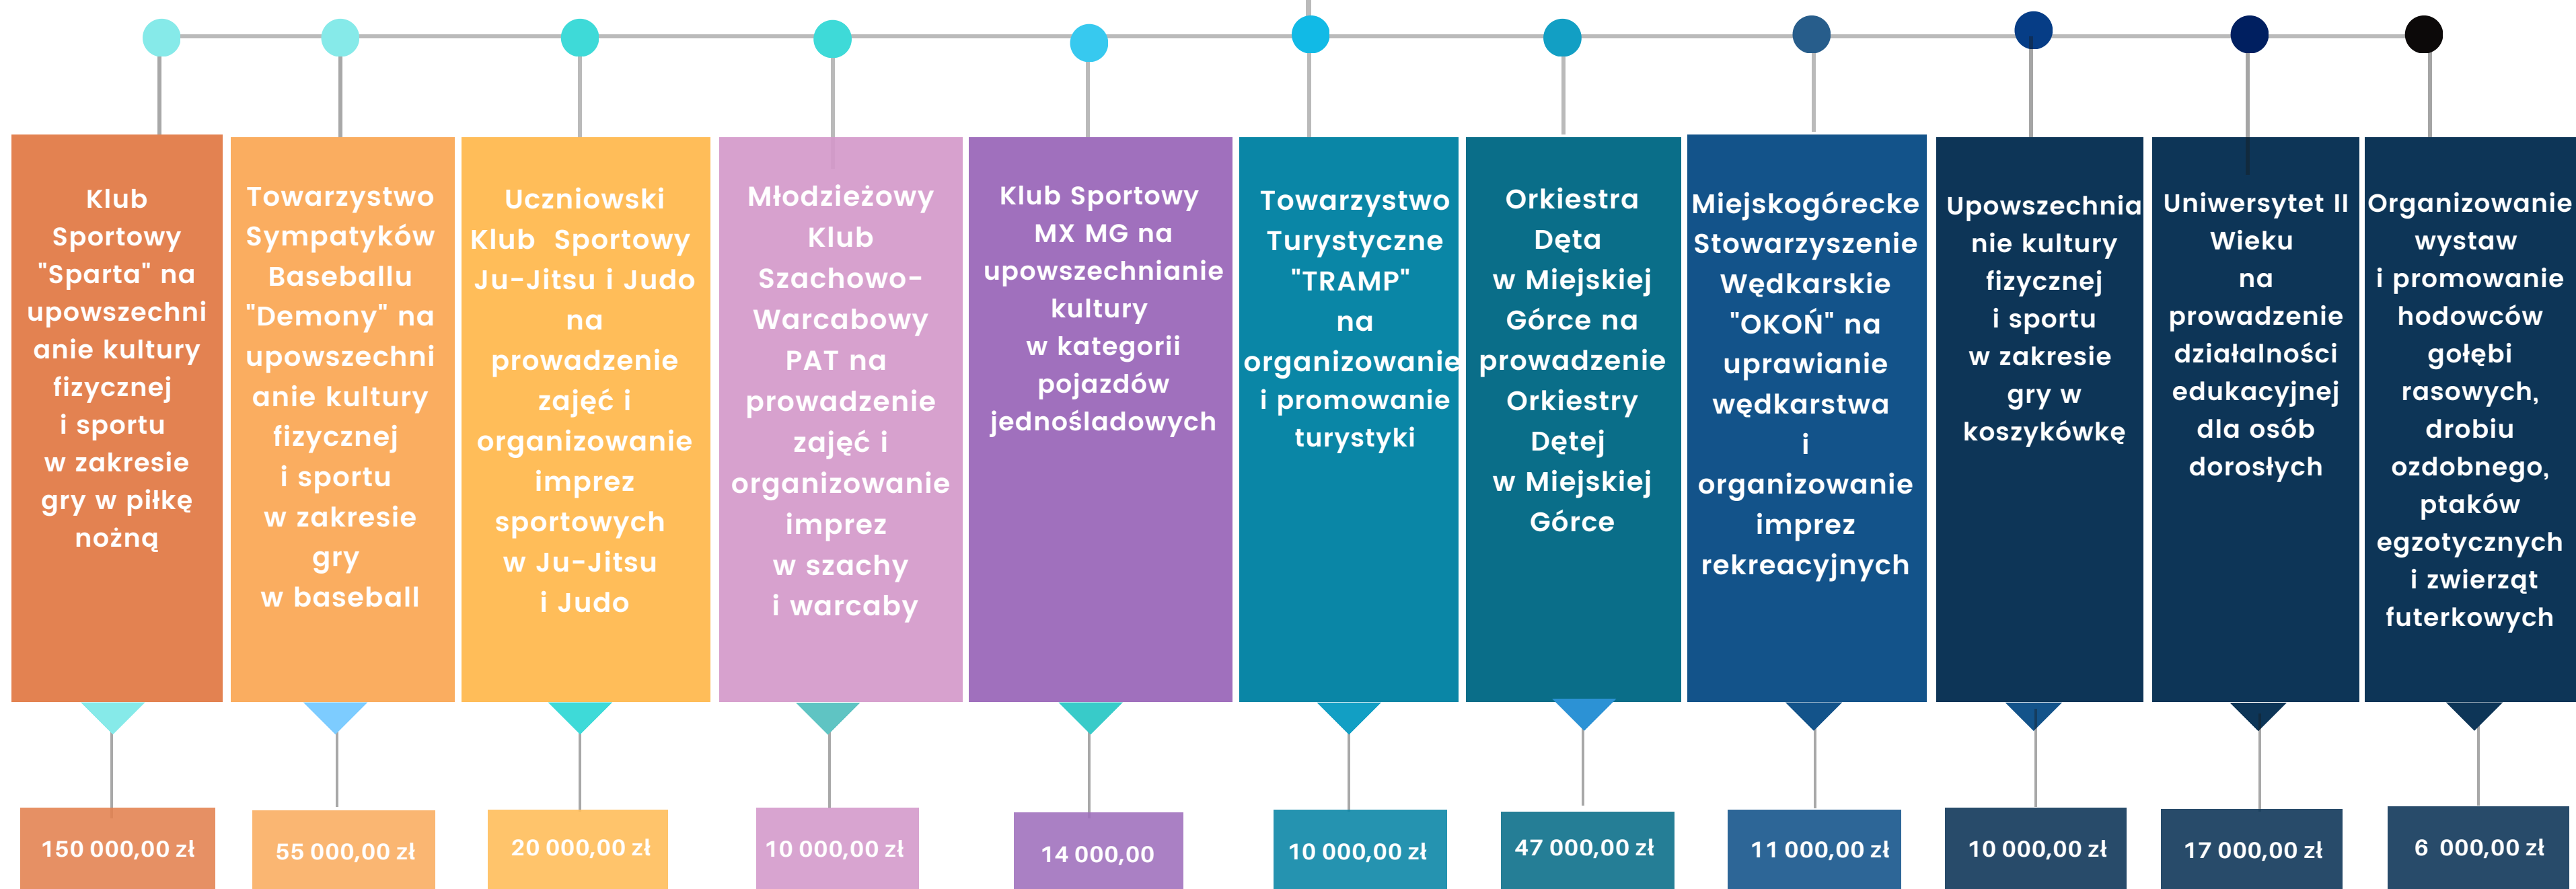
Klub Sportowy "Sparta" na upowszechnianie kultury fizycznej i sportu w zakresie gry w piłkę nożną

150 000,00 zł

Towarzystwo Sympatyków Baseballu "Demony" na upowszechnianie kultury fizycznej i sportu w zakresie gry w baseball

55 000,00 zł

Uczniowski Klub Sportowy Ju-Jitsu i Judo na prowadzenie zajęć i organizowanie imprez sportowych w Ju-Jitsu i Judo

20 000,00 zł

Młodzieżowy Klub Szachowo-Warcabowy PAT na prowadzenie zajęć i organizowanie imprez w szachy i warcaby

10 000,00 zł

Klub Sportowy MX MG na upowszechnianie kultury w kategorii pojazdów jednośladowych

14 000,00

Towarzystwo Turystyczne "TRAMP" na organizowanie i promowanie turystyki

10 000,00 zł

Orkiestra Dęta w Miejskiej Górce na prowadzenie Orkiestry Dętej w Miejskiej Górce

47 000,00 zł

Miejskogórecke Stowarzyszenie Wędkarskie "OKOŃ" na uprawianie wędkarstwa i organizowanie imprez rekreacyjnych

11 000,00 zł

Upowszechnianie kultury fizycznej i sportu w zakresie gry w koszykówkę

10 000,00 zł

Uniwersytet II Wieku na prowadzenie działalności edukacyjnej dla osób dorosłych

17 000,00 zł

Organizowanie wystaw i promowanie hodowców gołębi rasowych, drobiu ozdobnego, ptaków egzotycznych i zwierząt futerkowych

6 000,00 zł